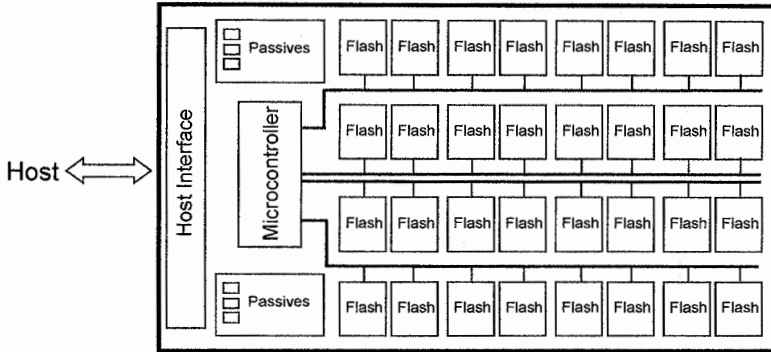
Host

Host Interface

Passives

Microcontroller

Passives

Flash Flash Flash Flash Flash Flash Flash Flash

Flash Flash Flash Flash Flash Flash Flash Flash

Flash Flash Flash Flash Flash Flash Flash Flash

Flash Flash Flash Flash Flash Flash Flash Flash